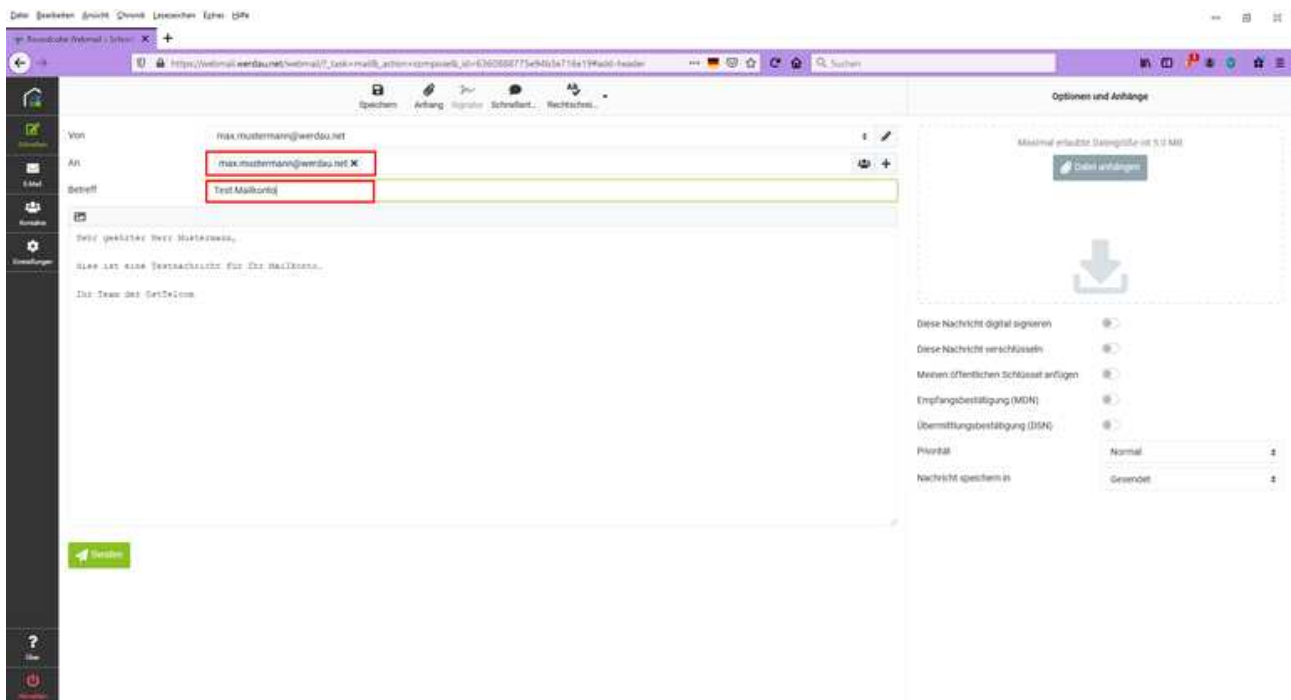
Datei Bearbeiten Ansicht Chronik Lesezeichen Extras Hilfe

Roundcube Webmail :: Schrei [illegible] ×

https://webmail.werdau.net/webmail/?_task=mail&_action=compose&_id=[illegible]

Suchen

Speichern Anhang Signatur Schnellant... Rechtschrei...

Optionen und Anhänge

Schreiben

E-Mail

Kontakte

Einstellungen

Von max.mustermann@werdau.net

An max.mustermann@werdau.net ×

Betreff Test Mailkonto

Sehr geehrter Herr Mustermann,

dies ist eine Testnachricht für Ihr Mailkonto.

Ihr Team der GetTelcom

Senden

Maximal erlaubte Dateigröße ist 5.0 MB

Datei anhängen

Diese Nachricht digital signieren

Diese Nachricht verschlüsseln

Meinen öffentlichen Schlüssel anfügen

Empfangsbestätigung (MDN)

Übermittlungsbestätigung (DSN)

Priorität Normal

Nachricht speichern in Gesendet

?

Über

Abmelden